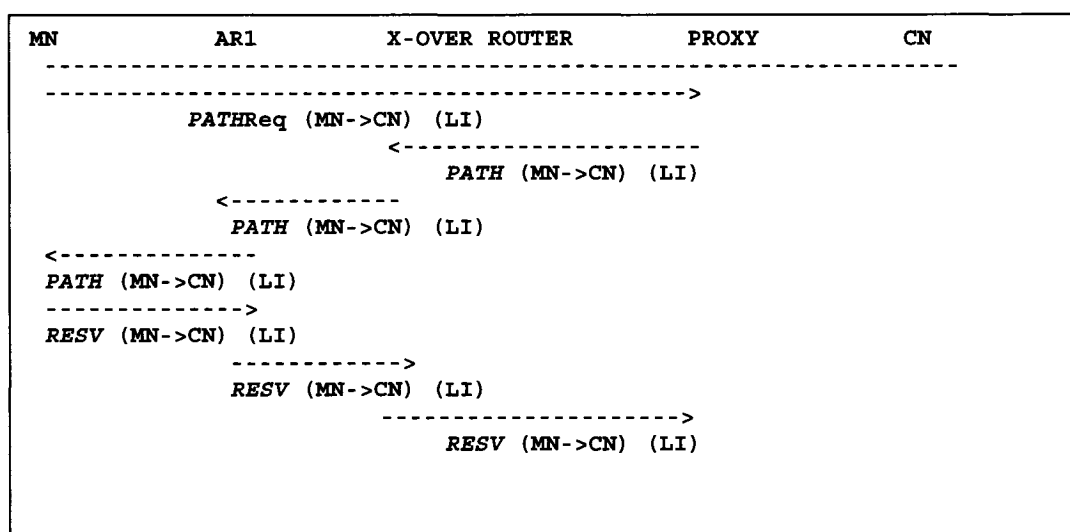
MN AR1 X-OVER ROUTER PROXY CN

---------------------------------------------------------

-------------------------------------------->

PATHReq (MN->CN) (LI)

<--------------------

PATH (MN->CN) (LI)

<------------

PATH (MN->CN) (LI)

<-------------

PATH (MN->CN) (LI)

------------->

RESV (MN->CN) (LI)

------------>

RESV (MN->CN) (LI)

--------------------->

RESV (MN->CN) (LI)